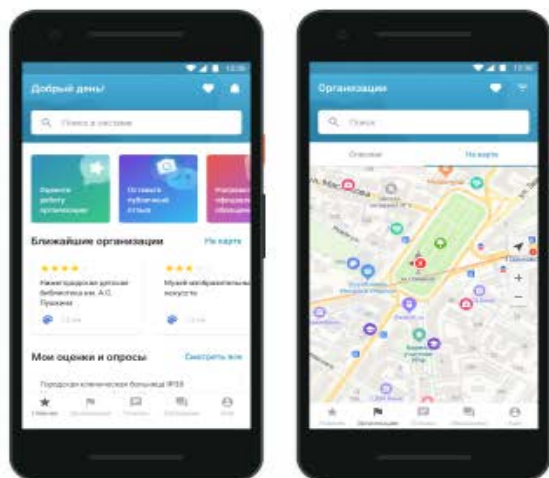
12:30

Добрый день!

Поиск в системе

Оцените работу организации

Оставить публичный отзыв

Направить официальное обращение

Ближайшие организации

На карте

Нижегородская детская библиотека им. А.С. Пушкина

Музей изобразительных искусств

Мои оценки и опросы

Смотреть все

Городская клиническая больница №38

Главная

Организации

12:30

Организации

Поиск

Списком

На карте

Главная

Организации